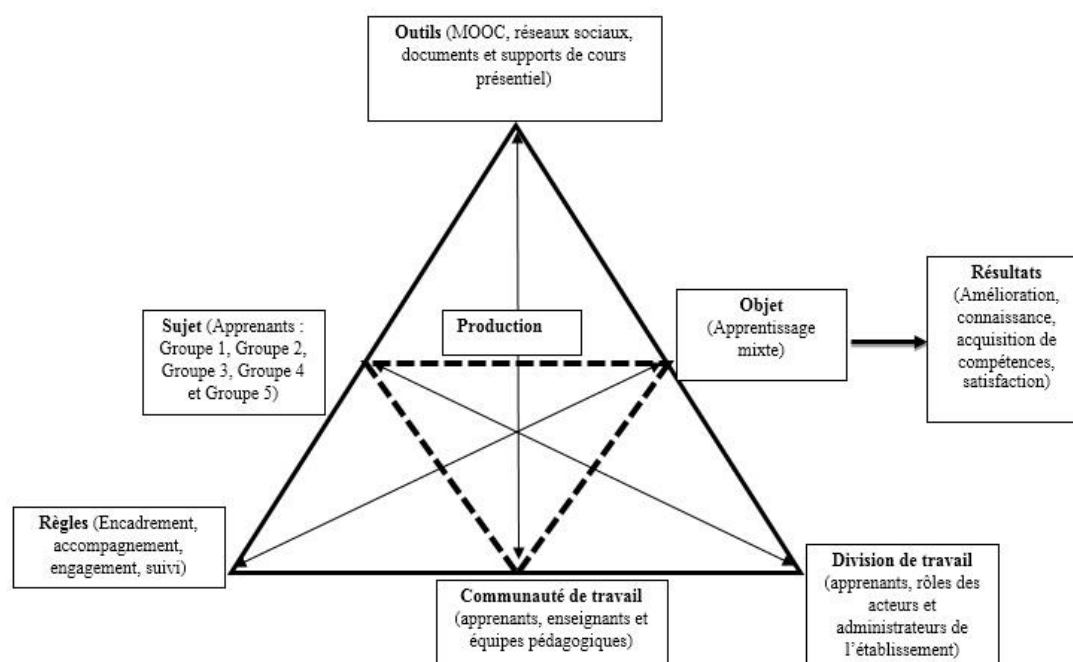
**Outils** (MOOC, réseaux sociaux, documents et supports de cours présentiel)

**Sujet** (Apprenants : Groupe 1, Groupe 2, Groupe 3, Groupe 4 et Groupe 5)

**Production**

**Objet** (Apprentissage mixte)

**Résultats** (Amélioration, connaissance, acquisition de compétences, satisfaction)

**Règles** (Encadrement, accompagnement, engagement, suivi)

**Communauté de travail** (apprenants, enseignants et équipes pédagogiques)

**Division de travail** (apprenants, rôles des acteurs et administrateurs de l'établissement)